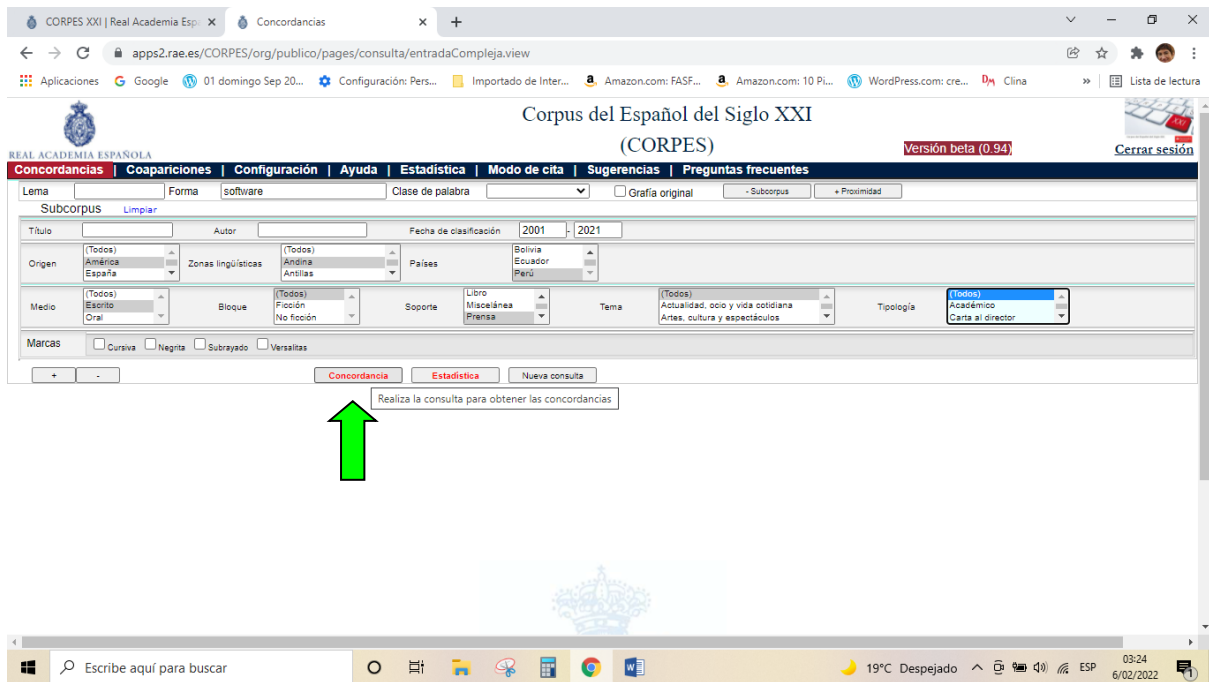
CORPES XXI | Real Academia Esp ×   Concordancias ×   +

apps2.rae.es/CORPES/org/publico/pages/consulta/entradaCompleja.view

Aplicaciones   Google   01 domingo Sep 20...   Configuración: Pers...   Importado de Inter...   Amazon.com: FASF...   Amazon.com: 10 Pi...   WordPress.com: cre...   Clina   »   Lista de lectura

REAL ACADEMIA ESPAÑOLA

Corpus del Español del Siglo XXI
(CORPES)

Versión beta (0.94)

Cerrar sesión

Concordancias | Coapariciones | Configuración | Ayuda | Estadística | Modo de cita | Sugerencias | Preguntas frecuentes

Lema | Forma software | Clase de palabra | Grafía original | - Subcorpus | + Proximidad

Subcorpus Limpiar

Título | Autor | Fecha de clasificación 2001 - 2021

Origen (Todos) América España | Zonas lingüísticas (Todos) Andina Antillas | Países Bolivia Ecuador Perú

Medio (Todos) Escrito Oral | Bloque (Todos) Ficción No ficción | Soporte Libro Miscelánea Prensa | Tema (Todos) Actualidad, ocio y vida cotidiana Artes, cultura y espectáculos | Tipología (Todos) Académico Carta al director

Marcas Cursiva Negrita Subrayado Versalitas

+ | - | Concordancia | Estadística | Nueva consulta

Realiza la consulta para obtener las concordancias

Escribe aquí para buscar   19°C Despejado   ESP   03:24 6/02/2022